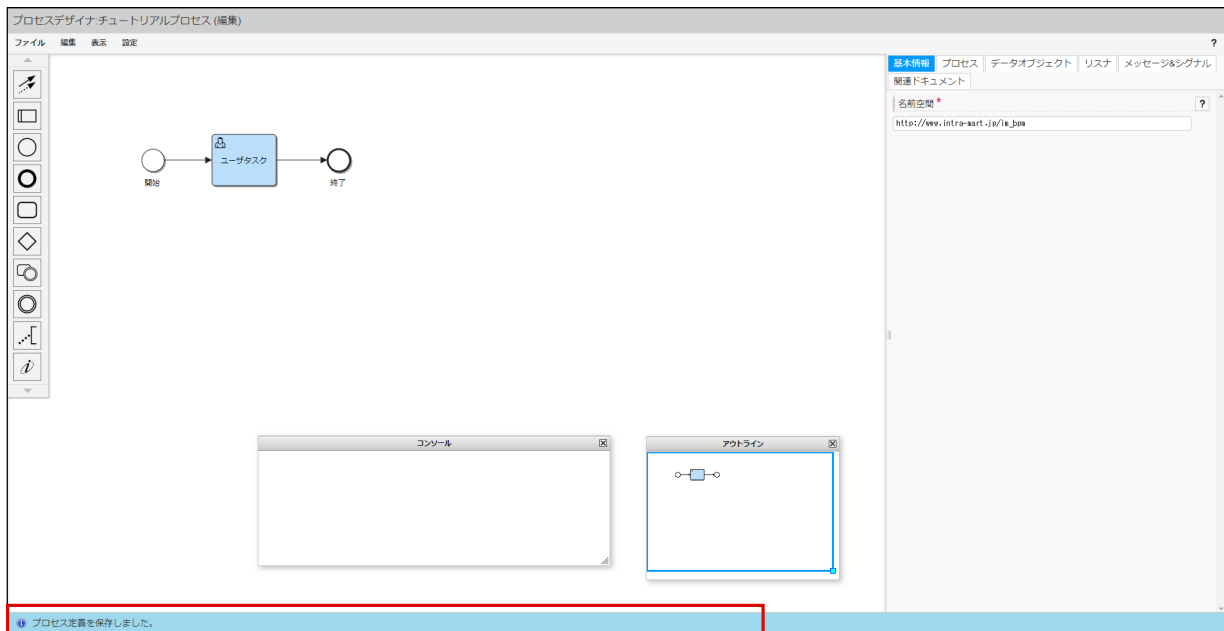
プロセスデザイナ:チュートリアルプロセス (編集)

ファイル 編集 表示 設定

?

基本情報 プロセス データオブジェクト リスナ メッセージ&シグナル 関連ドキュメント

名前空間 *

?

http://www.intra-mart.jp/im_bpm

ユーザタスク

開始

終了

コンソール

アウトライン

プロセス定義を保存しました。